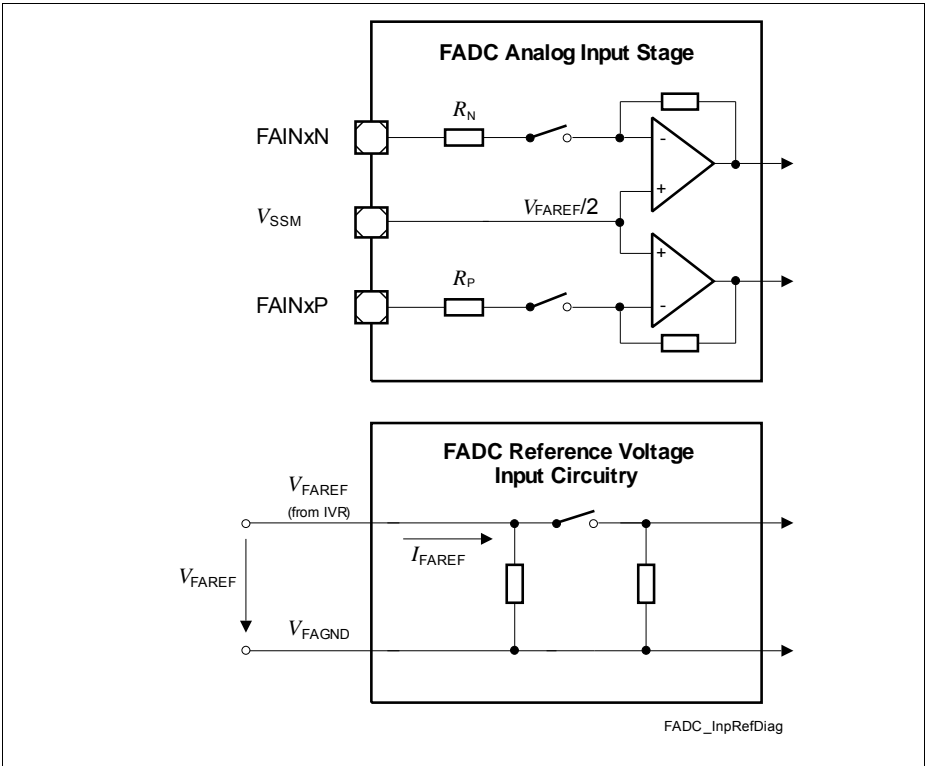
FADC Analog Input Stage

FAINxN

$R_N$

-

+

$V_{SSM}$

$V_{FAREF}/2$

+

-

FAINxP

$R_P$

FADC Reference Voltage Input Circuitry

$V_{FAREF}$
(from IVR)

$I_{FAREF}$

$V_{FAREF}$

$V_{FAGND}$

FADC_InpRefDiag